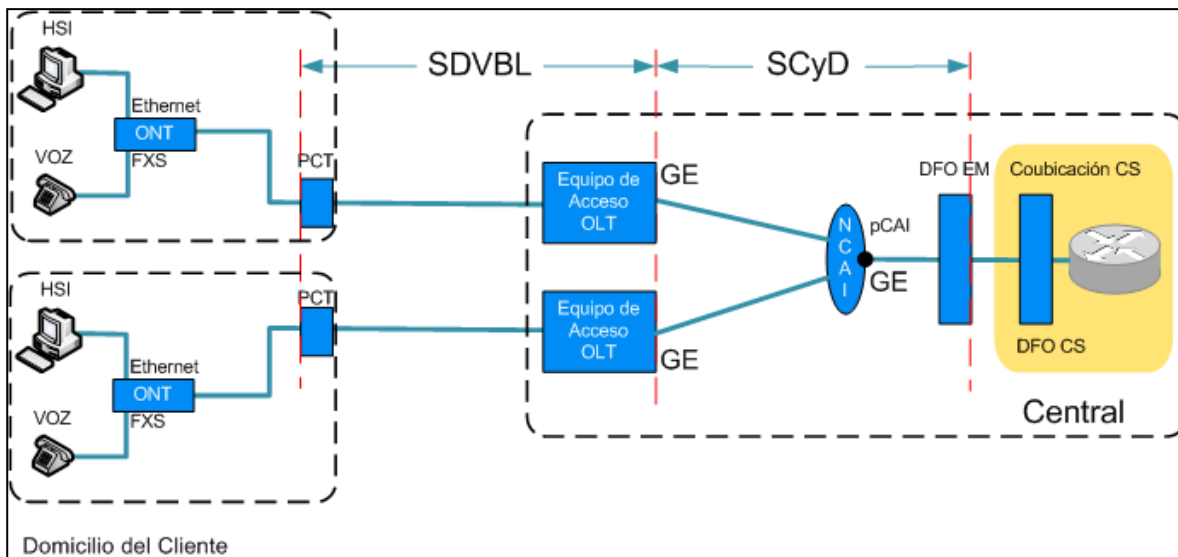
SDVBL

SCyD

HSI

Ethernet

ONT

VOZ

FXS

PCT

HSI

Ethernet

ONT

VOZ

FXS

PCT

Equipo de Acceso OLT

GE

Equipo de Acceso OLT

GE

N
C
A
I

pCAI

GE

DFO EM

Coubicación CS

DFO CS

Central

Domicilio del Cliente